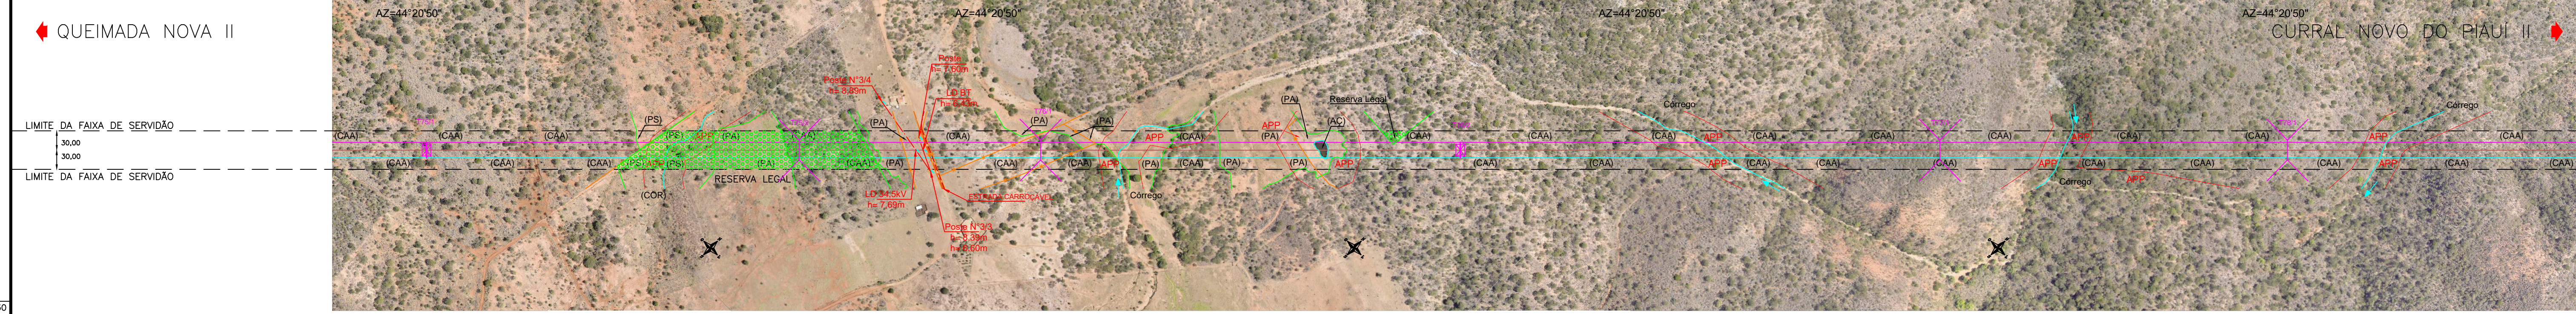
QUEIMADA NOVA II

CURRAL NOVO DO PIAUÍ II

AZ=44°20'50"

AZ=44°20'50"

AZ=44°20'50"

AZ=44°20'50"

LIMITE DA FAIXA DE SERVIDÃO

30,00

30,00

LIMITE DA FAIXA DE SERVIDÃO

Poste N°3/4
h=8,89m

Poste
h=7,60m

LD BT
h=6,45m

LD 34,5kV
h=7,69m

ESTRADA CARROÇÁVEL

Poste N°3/3
h=8,38m
h=8,00m

RESERVA LEGAL

Reserva Legal

(PS)

(PS)

(PA)

(PA)

(PA)

(PA)

(PA)

(PA)

(AC)

(COR)

(CAA)

(CAA)

(CAA)

(CAA)

(CAA)

(CAA)

(CAA)

(CAA)

(CAA)

(CAA)

(CAA)

(CAA)

(CAA)

(CAA)

(CAA)

(CAA)

(CAA)

(CAA)

(CAA)

(CAA)

(CAA)

(CAA)

(CAA)

APP

APP

APP

APP

APP

APP

APP

APP

APP

APP

APP

APP

Corrego

Corrego

Corrego

Corrego

50